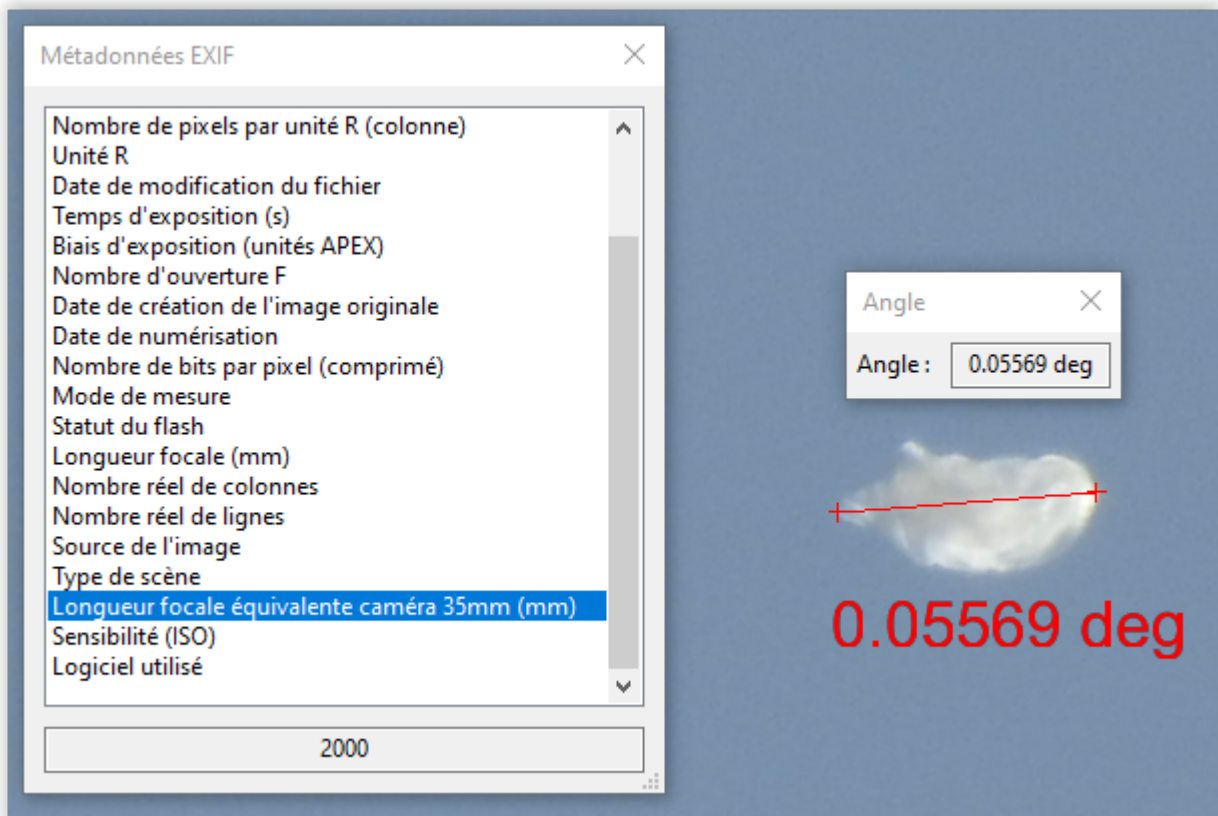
Métadonnées EXIF

Nombre de pixels par unité R (colonne)
Unité R
Date de modification du fichier
Temps d'exposition (s)
Biais d'exposition (unités APEX)
Nombre d'ouverture F
Date de création de l'image originale
Date de numérisation
Nombre de bits par pixel (comprimé)
Mode de mesure
Statut du flash
Longueur focale (mm)
Nombre réel de colonnes
Nombre réel de lignes
Source de l'image
Type de scène
Longueur focale équivalente caméra 35mm (mm)
Sensibilité (ISO)
Logiciel utilisé

2000

Angle

Angle : 0.05569 deg

0.05569 deg